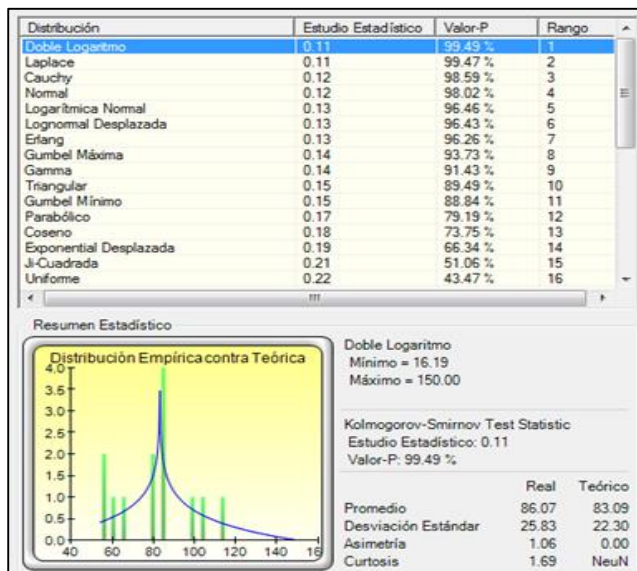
| Distribución | Estudio Estadístico | Valor-P | Rango |
|---|---|---|---|
| Doble Logaritmo | 0.11 | 99.49 % | 1 |
| Laplace | 0.11 | 99.47 % | 2 |
| Cauchy | 0.12 | 98.59 % | 3 |
| Normal | 0.12 | 98.02 % | 4 |
| Logarítmica Normal | 0.13 | 96.46 % | 5 |
| Lognormal Desplazada | 0.13 | 96.43 % | 6 |
| Erlang | 0.13 | 96.26 % | 7 |
| Gumbel Máxima | 0.14 | 93.73 % | 8 |
| Gamma | 0.14 | 91.43 % | 9 |
| Triangular | 0.15 | 89.49 % | 10 |
| Gumbel Mínimo | 0.15 | 88.84 % | 11 |
| Parabólico | 0.17 | 79.19 % | 12 |
| Coseno | 0.18 | 73.75 % | 13 |
| Exponential Desplazada | 0.19 | 66.34 % | 14 |
| Ji-Cuadrada | 0.21 | 51.06 % | 15 |
| Uniforme | 0.22 | 43.47 % | 16 |

Resumen Estadístico

Distribución Empírica contra Teórica

4.0
3.5
3.0
2.5
2.0
1.5
1.0
0.5
0.0
40 60 80 100 120 140 16

Doble Logaritmo
Mínimo = 16.19
Máximo = 150.00

Kolmogorov-Smirnov Test Statistic
Estudio Estadístico: 0.11
Valor-P: 99.49 %

| | Real | Teórico |
|---|---|---|
| Promedio | 86.07 | 83.09 |
| Desviación Estándar | 25.83 | 22.30 |
| Asimetría | 1.06 | 0.00 |
| Curtosis | 1.69 | NeuN |